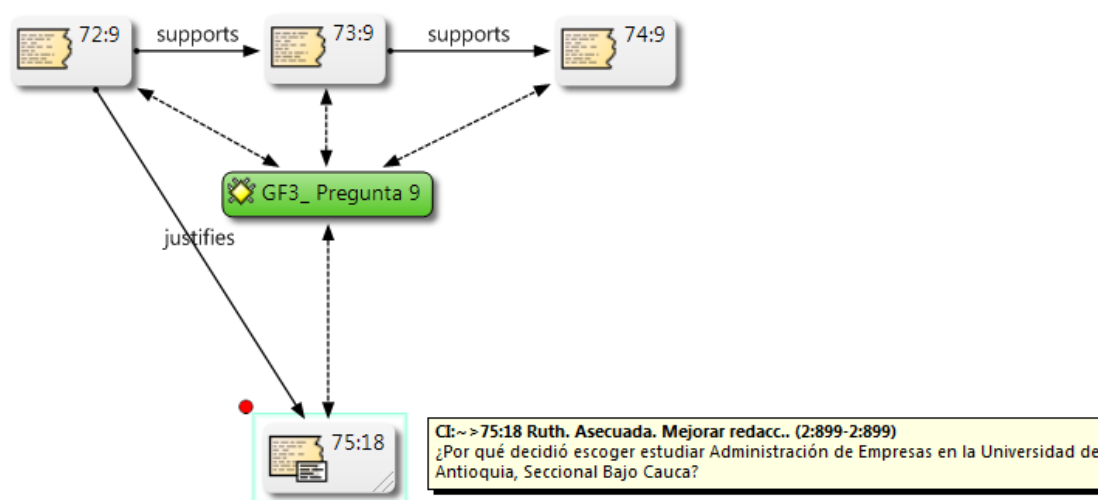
72:9

supports

73:9

supports

74:9

GF3_ Pregunta 9

justifies

75:18

CI:~>75:18 Ruth. Asecuada. Mejorar redacc.. (2:899-2:899)
¿Por qué decidió escoger estudiar Administración de Empresas en la Universidad de Antioquia, Seccional Bajo Cauca?